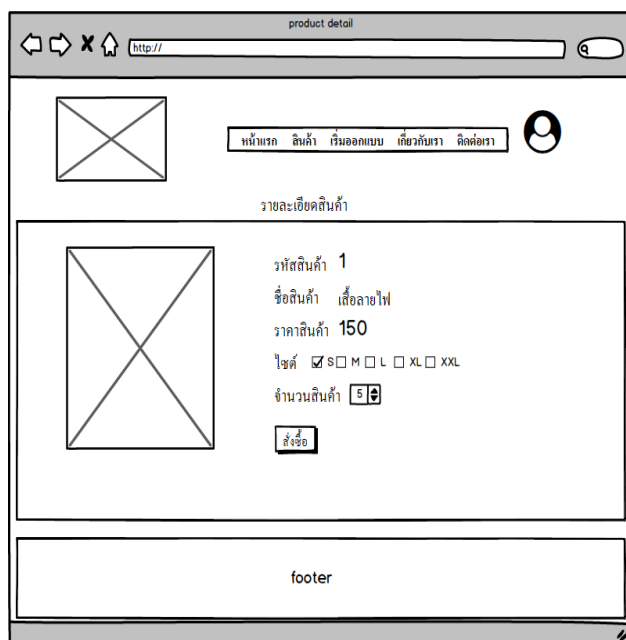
product detail

http://

หน้าแรก สินค้า เริ่มออกแบบ เกี่ยวกับเรา ติดต่อเรา

รายละเอียดสินค้า

รหัสสินค้า 1

ชื่อสินค้า เสื้อลายไฟ

ราคาสินค้า 150

ไซต์ ☑ S ☐ M ☐ L ☐ XL ☐ XXL

จำนวนสินค้า 5

สั่งซื้อ

footer